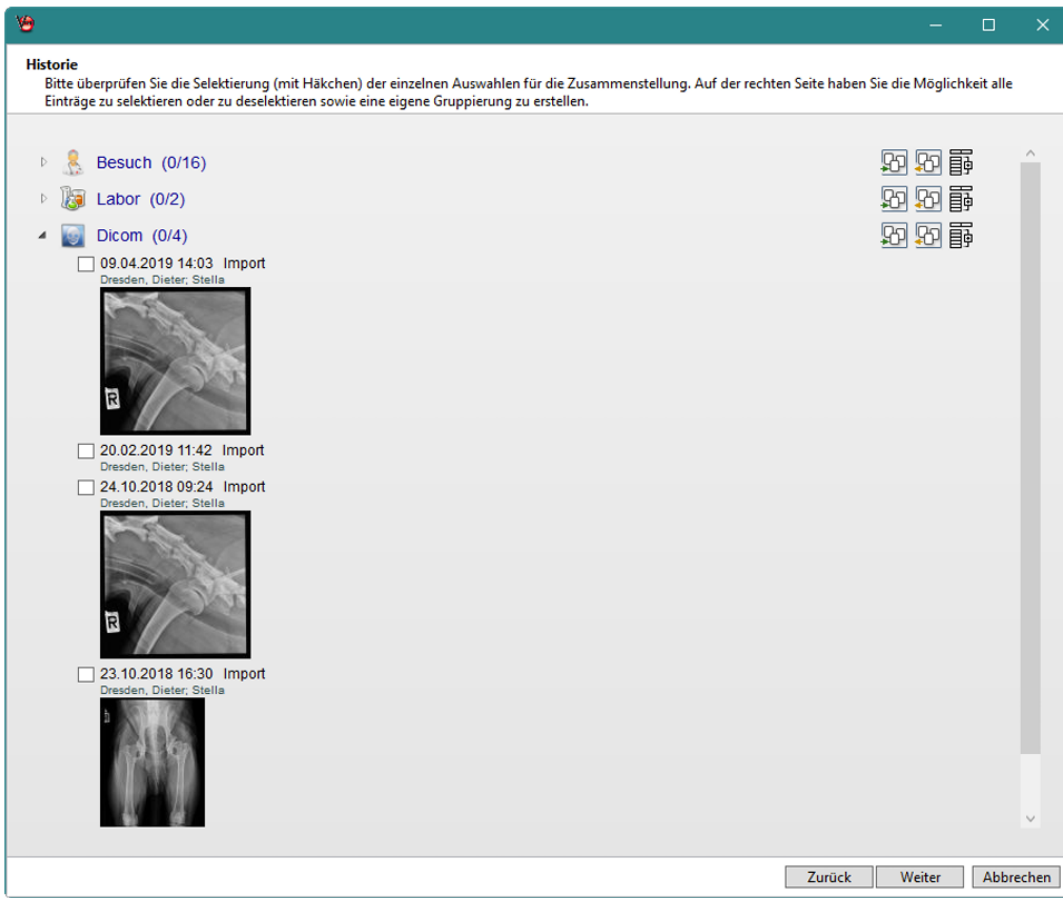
Historie
Bitte überprüfen Sie die Selektierung (mit Häkchen) der einzelnen Auswahlen für die Zusammenstellung. Auf der rechten Seite haben Sie die Möglichkeit alle Einträge zu selektieren oder zu deselektieren sowie eine eigene Gruppierung zu erstellen.

Besuch (0/16)
Labor (0/2)
Dicom (0/4)

09.04.2019 14:03 Import
Dresden, Dieter; Stella
R

20.02.2019 11:42 Import
Dresden, Dieter; Stella

24.10.2018 09:24 Import
Dresden, Dieter; Stella
R

23.10.2018 16:30 Import
Dresden, Dieter; Stella

Zurück Weiter Abbrechen